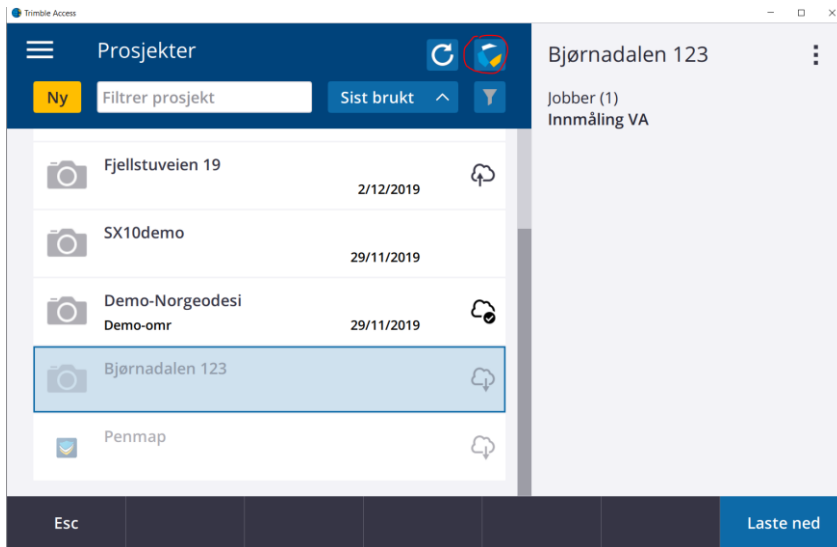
Trimble Access

Prosjekter

Ny

Filtrer prosjekt

Sist brukt

Fjellstuveien 19
2/12/2019

SX10demo
29/11/2019

Demo-Norgeodesi
Demo-omr
29/11/2019

Bjørnadalen 123

Penmap

Bjørnadalen 123

Jobber (1)
Innmåling VA

Esc

Laste ned